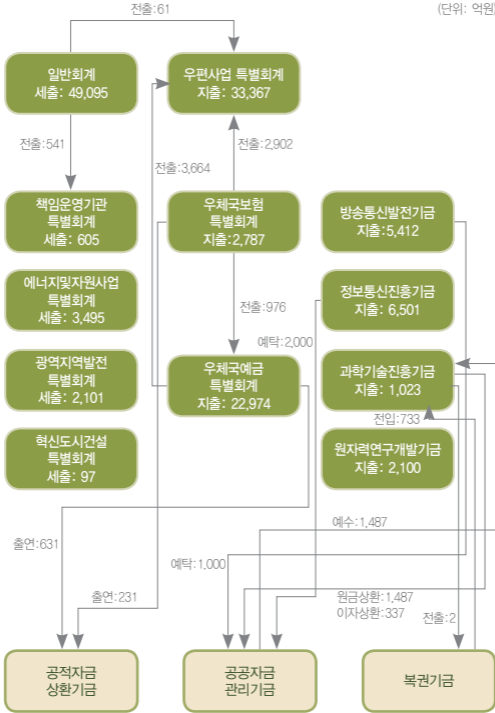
전출:61

(단위: 억원)

일반회계
세출: 49,095

우편사업 특별회계
지출: 33,367

전출:541

전출:3,664

전출:2,902

책임운영기관
특별회계
세출: 605

우체국보험
특별회계
지출:2,787

방송통신발전기금
지출:5,412

에너지및자원사업
특별회계
세출: 3,495

전출:976

정보통신진흥기금
지출: 6,501

예탁:2,000

광역지역발전
특별회계
세출: 2,101

우체국예금
특별회계
지출: 22,974

과학기술진흥기금
지출: 1,023

전입:733

혁신도시건설
특별회계
세출: 97

원자력연구개발기금
지출: 2,100

예수:1,487

출연:631

예탁: 1,000

출연:231

원금상환:1,487
이자상환:337

전출:2

공적자금
상환기금

공공자금
관리기금

복권기금